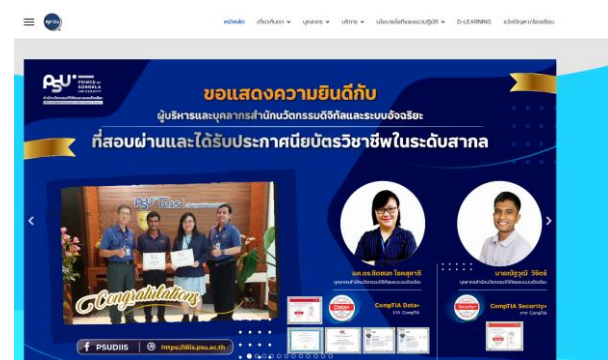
หน้าหลัก เกี่ยวกับเรา บุคลากร บริการ นโยบายเกี่ยวกับแนวปฏิบัติ D-LEARNING แจ้งปัญหา/ร้องเรียน

PSU PRINCE of SONGKLA UNIVERSITY

ขอแสดงความยินดีกับ

ผู้บริหารและบุคลากรสำนักนวัตกรรมดิจิทัลและระบบอัจฉริยะ

ที่สอบผ่านและได้รับประกาศนียบัตรวิชาชีพในระดับสากล

Congratulations

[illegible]

CompTIA Data+

CompTIA Security+

PSUDIIS https://diis.psu.ac.th